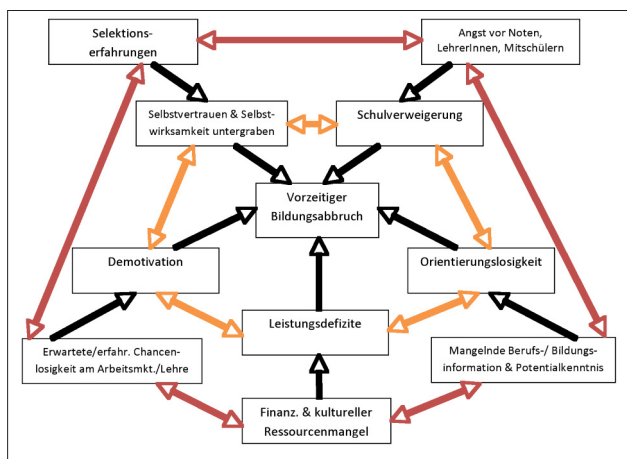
Selektionserfahrungen

Angst vor Noten, LehrerInnen, Mitschülern

Selbstvertrauen & Selbstwirksamkeit untergraben

Schulverweigerung

Vorzeitiger Bildungsabbruch

Demotivation

Orientierungslosigkeit

Leistungsdefizite

Erwartete/erfahr. Chancenlosigkeit am Arbeitsmkt./Lehre

Mangelnde Berufs-/ Bildungsinformation & Potentialkenntnis

Finanz. & kultureller Ressourcenmangel